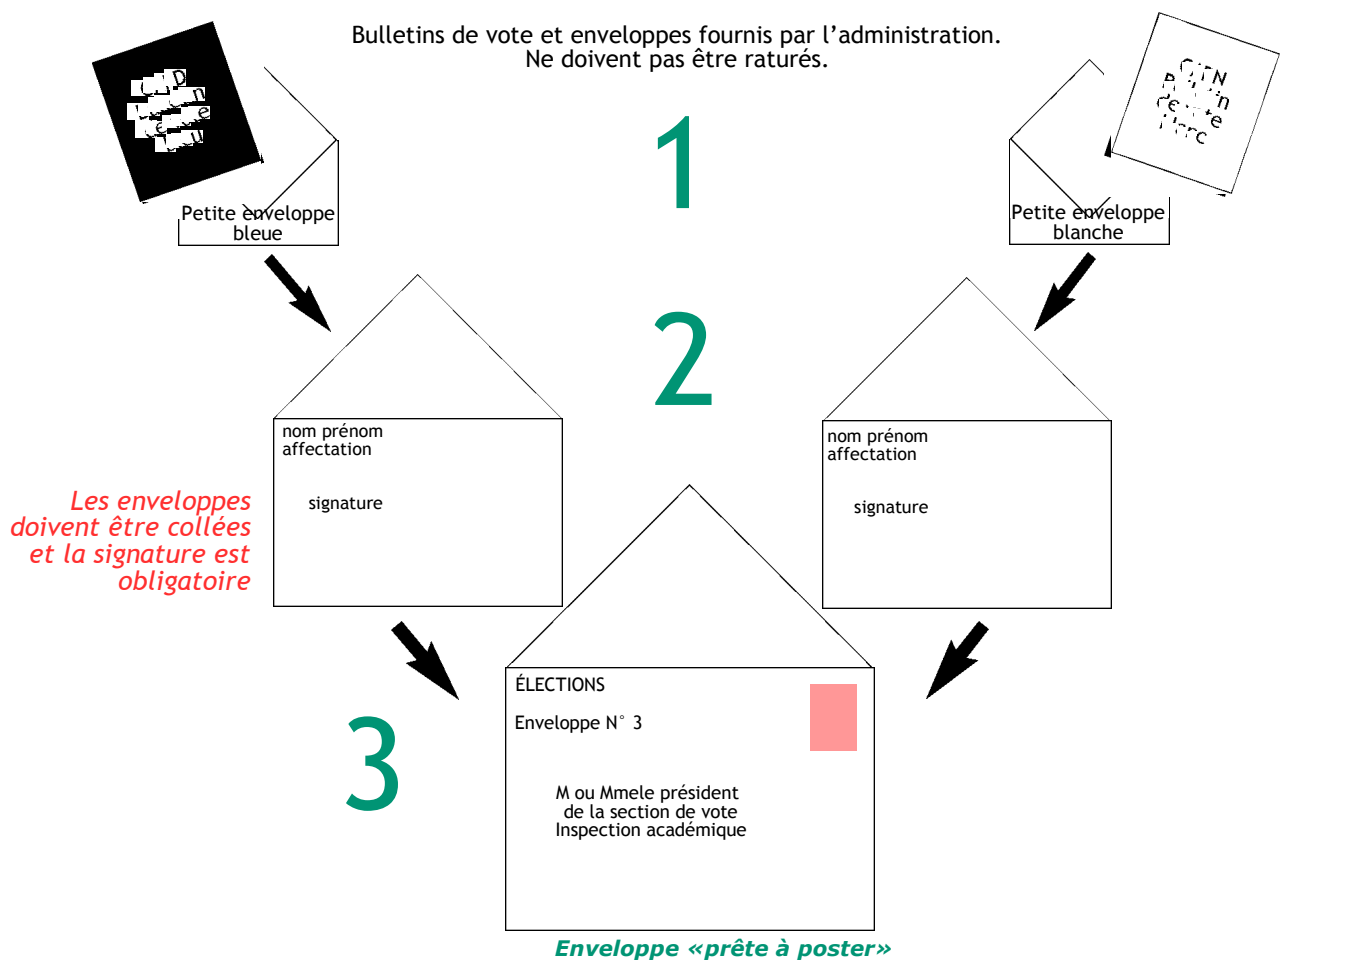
Bulletins de vote et enveloppes fournis par l'administration.
Ne doivent pas être raturés.

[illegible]

1

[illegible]

Petite enveloppe bleue

Petite enveloppe blanche

2

nom prénom
affectation

signature

nom prénom
affectation

signature

Les enveloppes doivent être collées et la signature est obligatoire

3

ÉLECTIONS

Enveloppe N° 3

M ou Mmele président
de la section de vote
Inspection académique

Enveloppe «prête à poster»